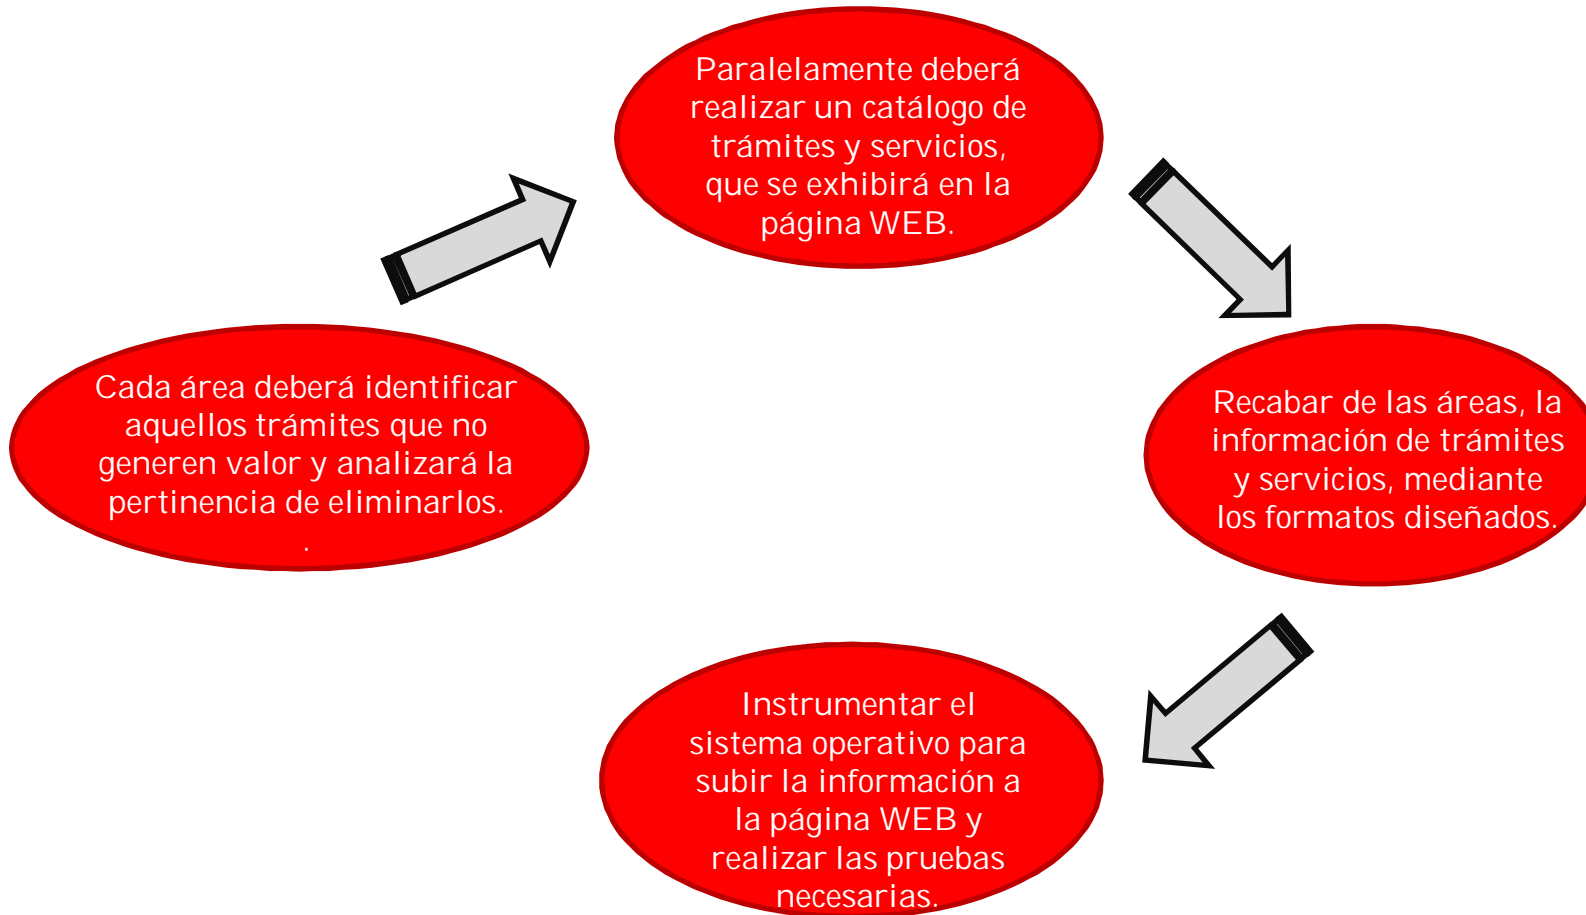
Cada área deberá identificar aquellos trámites que no generen valor y analizará la pertinencia de eliminarlos.
.

Paralelamente deberá realizar un catálogo de trámites y servicios, que se exhibirá en la página WEB.

Recabar de las áreas, la información de trámites y servicios, mediante los formatos diseñados.

Instrumentar el sistema operativo para subir la información a la página WEB y realizar las pruebas necesarias.